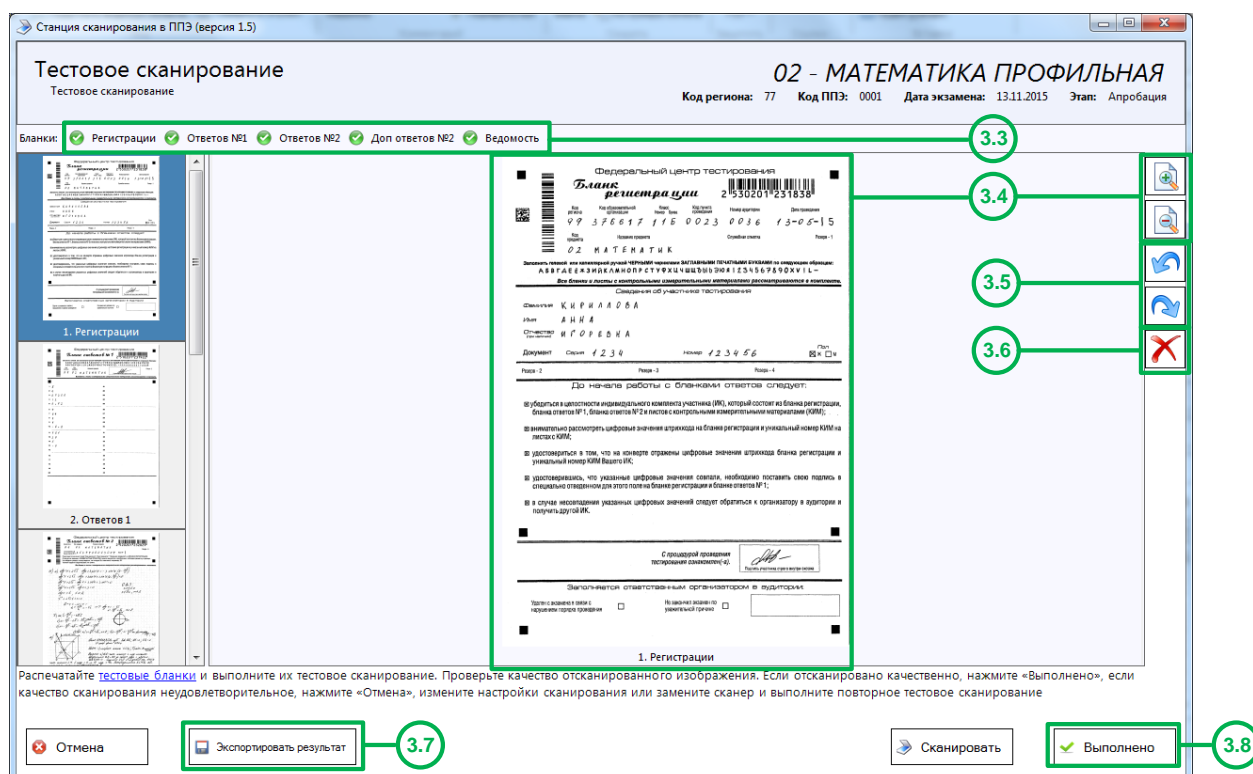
Станция сканирования в ППЭ (версия 1.5)

Тестовое сканирование
Тестовое сканирование

02 - МАТЕМАТИКА ПРОФИЛЬНАЯ
Код региона: 77 Код ППЭ: 0001 Дата экзамена: 13.11.2015 Этап: Апробация

Бланки: Регистрации Ответов №1 Ответов №2 Доп ответов №2 Ведомость

3.3
3.4
3.5
3.6

1. Регистрации
2. Ответов 1

Федеральный центр тестирования
Бланк регистрации
2530201231838
Код региона 77 Код образовательной организации 376617 Класс Номер 11Б Код пункта проведения 0023 Номер аудитории 0036 Дата проведения 13-05-15
Код предмета 02 Название предмета МАТЕМАТИК Служебная отметка Резерв - 1
Заполнять гелевой или капиллярной ручкой ЧЕРНЫМИ чернилами ЗАГЛАВНЫМИ ПЕЧАТНЫМИ БУКВАМИ по следующим образцам:
АБВГДЕЁЖЗИЙКЛМНОПРСТУФХЦЧШЩЪЫЬЭЮЯ1234567890XVIL–
Все бланки и листы с контрольными измерительными материалами рассматриваются в комплекте.
Сведения об участнике тестирования
Фамилия КИРИЛЛОВА
Имя АННА
Отчество ИГОРЕВНА
Документ Серия 1234 Номер 123456 Пол
Резерв - 2 Резерв - 3 Резерв - 4
До начала работы с бланками ответов следует:
убедиться в целостности индивидуального комплекта участника (ИК), который состоит из бланка регистрации, бланка ответов №1, бланка ответов №2 и листов с контрольными измерительными материалами (КИМ);
внимательно рассмотреть цифровые значения штрихкода на бланке регистрации и уникальный номер КИМ на листах с КИМ;
удостовериться в том, что на конверте отражены цифровые значения штрихкода бланка регистрации и уникальный номер КИМ Вашего ИК;
удостоверившись, что указанные цифровые значения совпали, необходимо поставить свою подпись в специально отведенном для этого поле на бланке регистрации и бланке ответов №1;
в случае несовпадения указанных цифровых значений следует обратиться к организатору в аудитории и получить другой ИК.
С процедурой проведения тестирования ознакомлен(-а).
Подпись участника строго внутри окошка
Заполняется ответственным организатором в аудитории:
Удален с экзамена в связи с нарушением порядка проведения
Не закончил экзамен по уважительной причине
1. Регистрации

Распечатайте тестовые бланки и выполните их тестовое сканирование. Проверьте качество отсканированного изображения. Если отсканировано качественно, нажмите «Выполнено», если качество сканирования неудовлетворительное, нажмите «Отмена», измените настройки сканирования или замените сканер и выполните повторное тестовое сканирование

Отмена
Экспортировать результат
3.7
Сканировать
Выполнено
3.8